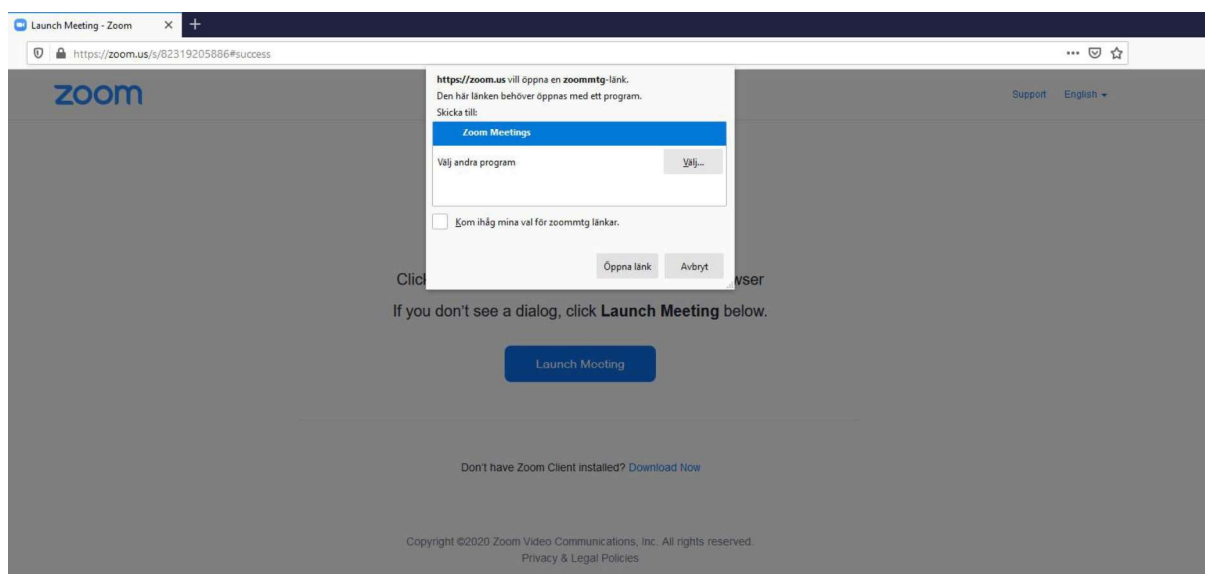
Launch Meeting - Zoom ×  +

https://zoom.us/s/82319205886#success

··· 

zoom

Support English

https://zoom.us vill öppna en zoommtg-länk.
Den här länken behöver öppnas med ett program.
Skicka till:

Zoom Meetings

Välj andra program

Välj...

Kom ihåg mina val för zoommtg länkar.

Öppna länk

Avbryt

Click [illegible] wser

If you don't see a dialog, click **Launch Meeting** below.

Launch Meeting

Don't have Zoom Client installed? Download Now

Copyright ©2020 Zoom Video Communications, Inc. All rights reserved.
Privacy & Legal Policies